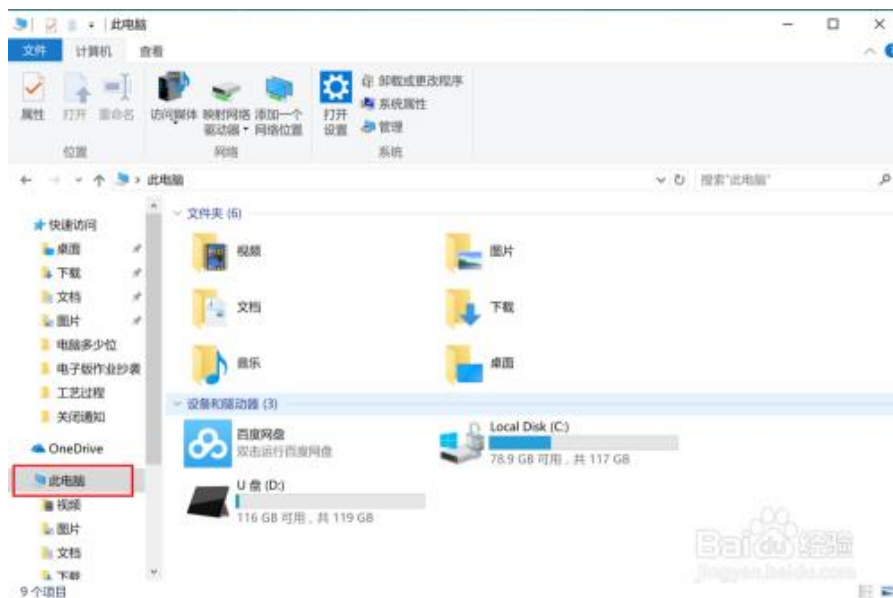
此电脑

文件 计算机 查看

属性 打开 重命名
位置

访问媒体 映射网络驱动器 添加一个网络位置
网络

打开设置 卸载或更改程序 系统属性 管理
系统

此电脑

搜索"此电脑"

快速访问
桌面
下载
文档
图片
电脑多少位
电子版作业抄袭
工艺过程
关闭通知

OneDrive

此电脑
视频
图片
文档
下载

9 个项目

文件夹 (6)

视频
图片
文档
下载
音乐
桌面

设备和驱动器 (3)

百度网盘
双击运行百度网盘

Local Disk (C:)
78.9 GB 可用，共 117 GB

U 盘 (D:)
116 GB 可用，共 119 GB

Baidu 经验
jingyan.baidu.com